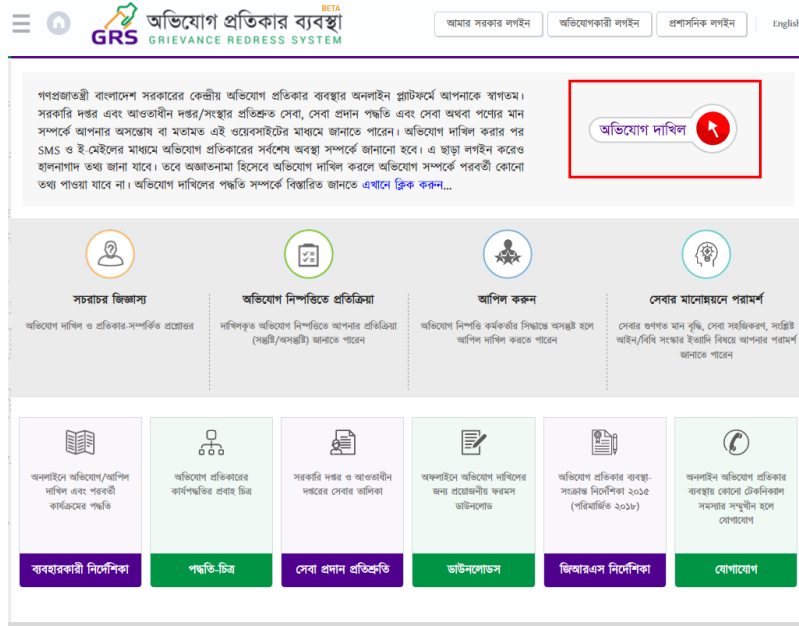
GRS অভিযোগ প্রতিকার ব্যবস্থা BETA
GRIEVANCE REDRESS SYSTEM

আমার সরকার লগইন | অভিযোগকারী লগইন | প্রশাসনিক লগইন | English

গণপ্রজাতন্ত্রী বাংলাদেশ সরকারের কেন্দ্রীয় অভিযোগ প্রতিকার ব্যবস্থার অনলাইন প্ল্যাটফর্মে আপনাকে স্বাগতম। সরকারি দপ্তর এবং আওতাধীন দপ্তর/সংস্থার প্রতিশ্রুত সেবা, সেবা প্রদান পদ্ধতি এবং সেবা অথবা পণ্যের মান সম্পর্কে আপনার অসন্তোষ বা মতামত এই ওয়েবসাইটের মাধ্যমে জানাতে পারেন। অভিযোগ দাখিল করার পর SMS ও ই-মেইলের মাধ্যমে অভিযোগ প্রতিকারের সর্বশেষ অবস্থা সম্পর্কে জানানো হবে। এ ছাড়া লগইন করেও হালনাগাদ তথ্য জানা যাবে। তবে অজ্ঞাতনামা হিসেবে অভিযোগ দাখিল করলে অভিযোগ সম্পর্কে পরবর্তী কোনো তথ্য পাওয়া যাবে না। অভিযোগ দাখিলের পদ্ধতি সম্পর্কে বিস্তারিত জানতে এখানে ক্লিক করুন...

অভিযোগ দাখিল

সচরাচর জিজ্ঞাস্য
অভিযোগ দাখিল ও প্রতিকার-সম্পর্কিত প্রশ্নোত্তর

অভিযোগ নিষ্পত্তিতে প্রতিক্রিয়া
দাখিলকৃত অভিযোগ নিষ্পত্তিতে আপনার প্রতিক্রিয়া (সন্তুষ্টি/অসন্তুষ্টি) জানাতে পারেন

আপিল করুন
অভিযোগ নিষ্পত্তি কর্মকর্তার সিদ্ধান্তে অসন্তুষ্ট হলে আপিল দাখিল করতে পারেন

সেবার মানোন্নয়নে পরামর্শ
সেবার গুণগত মান বৃদ্ধি, সেবা সহজিকরণ, সংশ্লিষ্ট আইন/বিধি সংস্কার ইত্যাদি বিষয়ে আপনার পরামর্শ জানাতে পারেন

অনলাইনে অভিযোগ/আপিল দাখিল এবং পরবর্তী কার্যক্রমের পদ্ধতি
ব্যবহারকারী নির্দেশিকা

অভিযোগ প্রতিকারের কার্যপদ্ধতির প্রবাহ চিত্র
পদ্ধতি-চিত্র

সরকারি দপ্তর ও আওতাধীন দপ্তরের সেবার তালিকা
সেবা প্রদান প্রতিশ্রুতি

অফলাইনে অভিযোগ দাখিলের জন্য প্রয়োজনীয় ফরমস ডাউনলোড
ডাউনলোডস

অভিযোগ প্রতিকার ব্যবস্থা-সংক্রান্ত নির্দেশিকা ২০১৫ (পরিমার্জিত ২০১৮)
জিআরএস নির্দেশিকা

অনলাইন অভিযোগ প্রতিকার ব্যবস্থায় কোনো টেকনিকাল সমস্যার সম্মুখীন হলে যোগাযোগ
যোগাযোগ